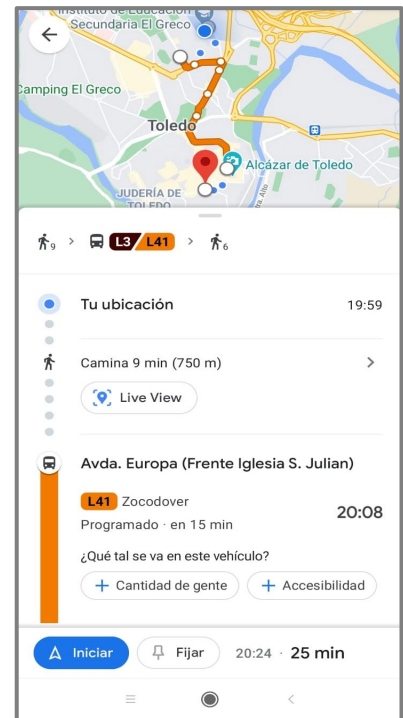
Instituto de Educación Secundaria El Greco

Camping El Greco

Toledo

Alcázar de Toledo

JUDERÍA DE TOLEDO

9 > L3 / L41 > 6

Tu ubicación 19:59

Camina 9 min (750 m) >

Live View

Avda. Europa (Frente Iglesia S. Julian)

L41 Zocodover

Programado · en 15 min

20:08

¿Qué tal se va en este vehículo?

+ Cantidad de gente

+ Accesibilidad

Iniciar

Fijar

20:24 · 25 min